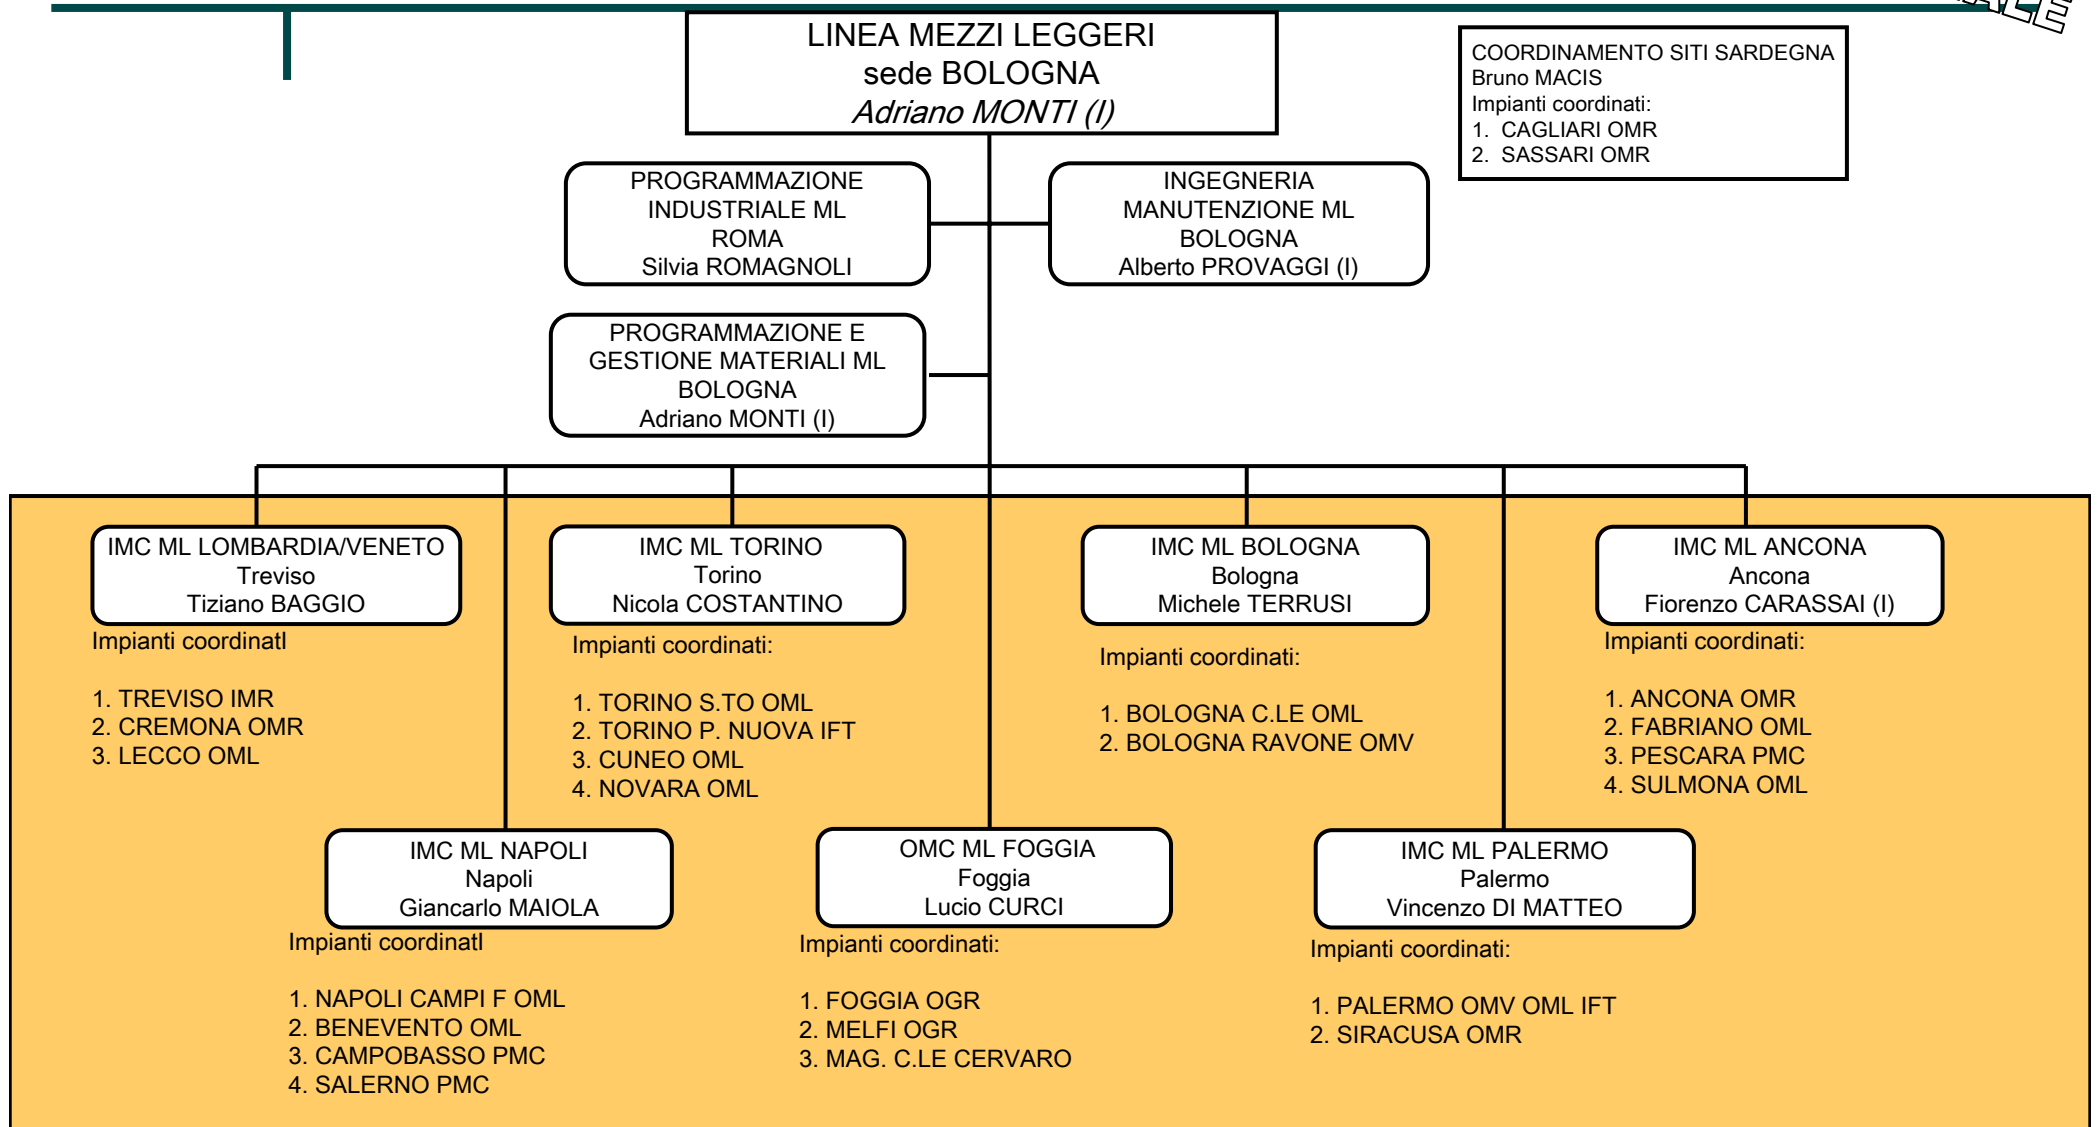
LINEA MEZZI LEGGERI
sede BOLOGNA
*Adriano MONTI (I)*

COORDINAMENTO SITI SARDEGNA
Bruno MACIS
Impianti coordinati:
1. CAGLIARI OMR
2. SASSARI OMR

PROGRAMMAZIONE INDUSTRIALE ML
ROMA
Silvia ROMAGNOLI

INGEGNERIA MANUTENZIONE ML
BOLOGNA
Alberto PROVAGGI (I)

PROGRAMMAZIONE E GESTIONE MATERIALI ML
BOLOGNA
Adriano MONTI (I)

IMC ML LOMBARDIA/VENETO
Treviso
Tiziano BAGGIO

Impianti coordinatI

1. TREVISO IMR
2. CREMONA OMR
3. LECCO OML

IMC ML TORINO
Torino
Nicola COSTANTINO

Impianti coordinati:

1. TORINO S.TO OML
2. TORINO P. NUOVA IFT
3. CUNEO OML
4. NOVARA OML

IMC ML BOLOGNA
Bologna
Michele TERRUSI

Impianti coordinati:

1. BOLOGNA C.LE OML
2. BOLOGNA RAVONE OMV

IMC ML ANCONA
Ancona
Fiorenzo CARASSAI (I)

Impianti coordinati:

1. ANCONA OMR
2. FABRIANO OML
3. PESCARA PMC
4. SULMONA OML

IMC ML NAPOLI
Napoli
Giancarlo MAIOLA

Impianti coordinatI

1. NAPOLI CAMPI F OML
2. BENEVENTO OML
3. CAMPOBASSO PMC
4. SALERNO PMC

OMC ML FOGGIA
Foggia
Lucio CURCI

Impianti coordinati:

1. FOGGIA OGR
2. MELFI OGR
3. MAG. C.LE CERVARO

IMC ML PALERMO
Palermo
Vincenzo DI MATTEO

Impianti coordinati:

1. PALERMO OMV OML IFT
2. SIRACUSA OMR